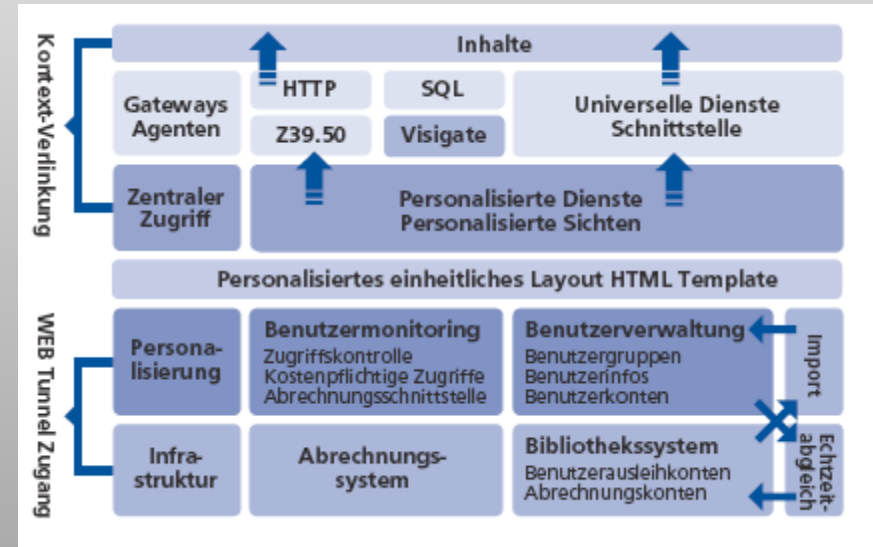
Kontext-Verlinkung

Inhalte

Gateways Agenten

HTTP

SQL

Z39.50

Visigate

Universelle Dienste Schnittstelle

Zentraler Zugriff

Personalisierte Dienste Personalisierte Sichten

Personalisiertes einheitliches Layout HTML Template

WEB Tunnel Zugang

Personalisierung

Benutzermonitoring
Zugriffskontrolle
Kostenpflichtige Zugriffe
Abrechnungsschnittstelle

Benutzerverwaltung
Benutzergruppen
Benutzerinfos
Benutzerkonten

Import

Infrastruktur

Abrechnungssystem

Bibliothekssystem
Benutzerausleihkonten
Abrechnungskonten

Echtzeitabgleich